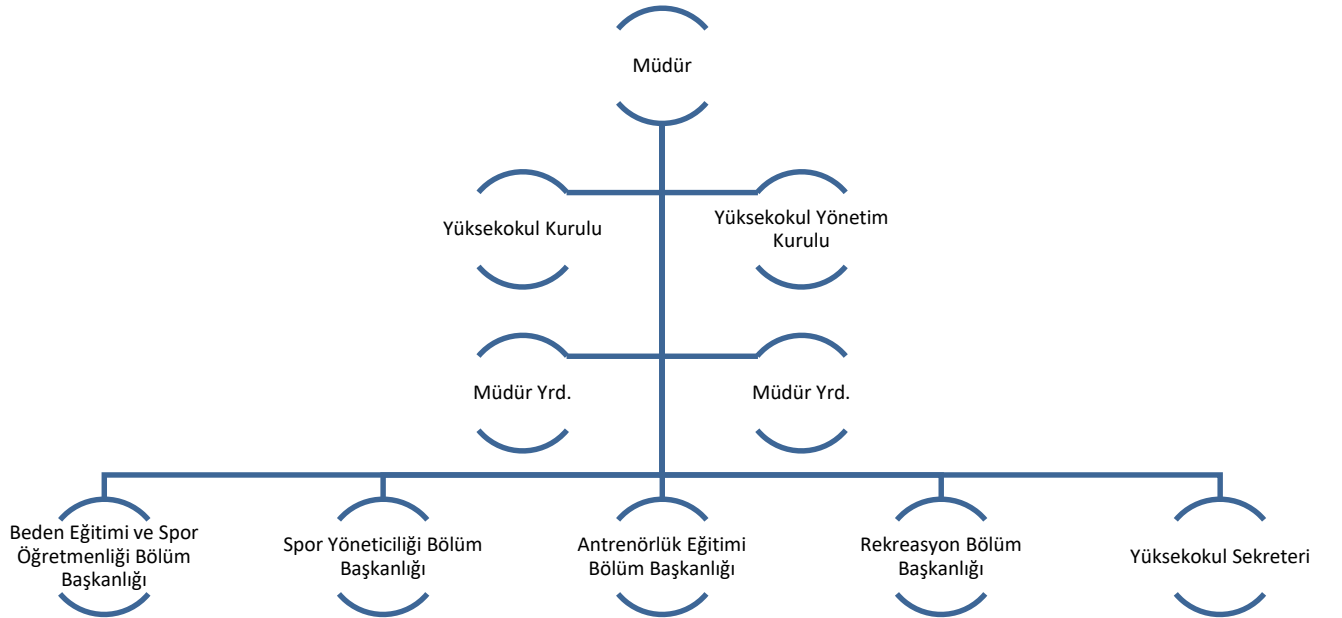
Müdür

Yüksekokul Kurulu

Yüksekokul Yönetim Kurulu

Müdür Yrd.

Müdür Yrd.

Beden Eğitimi ve Spor Öğretmenliği Bölüm Başkanlığı

Spor Yöneticiliği Bölüm Başkanlığı

Antrenörlük Eğitimi Bölüm Başkanlığı

Rekreasyon Bölüm Başkanlığı

Yüksekokul Sekreteri